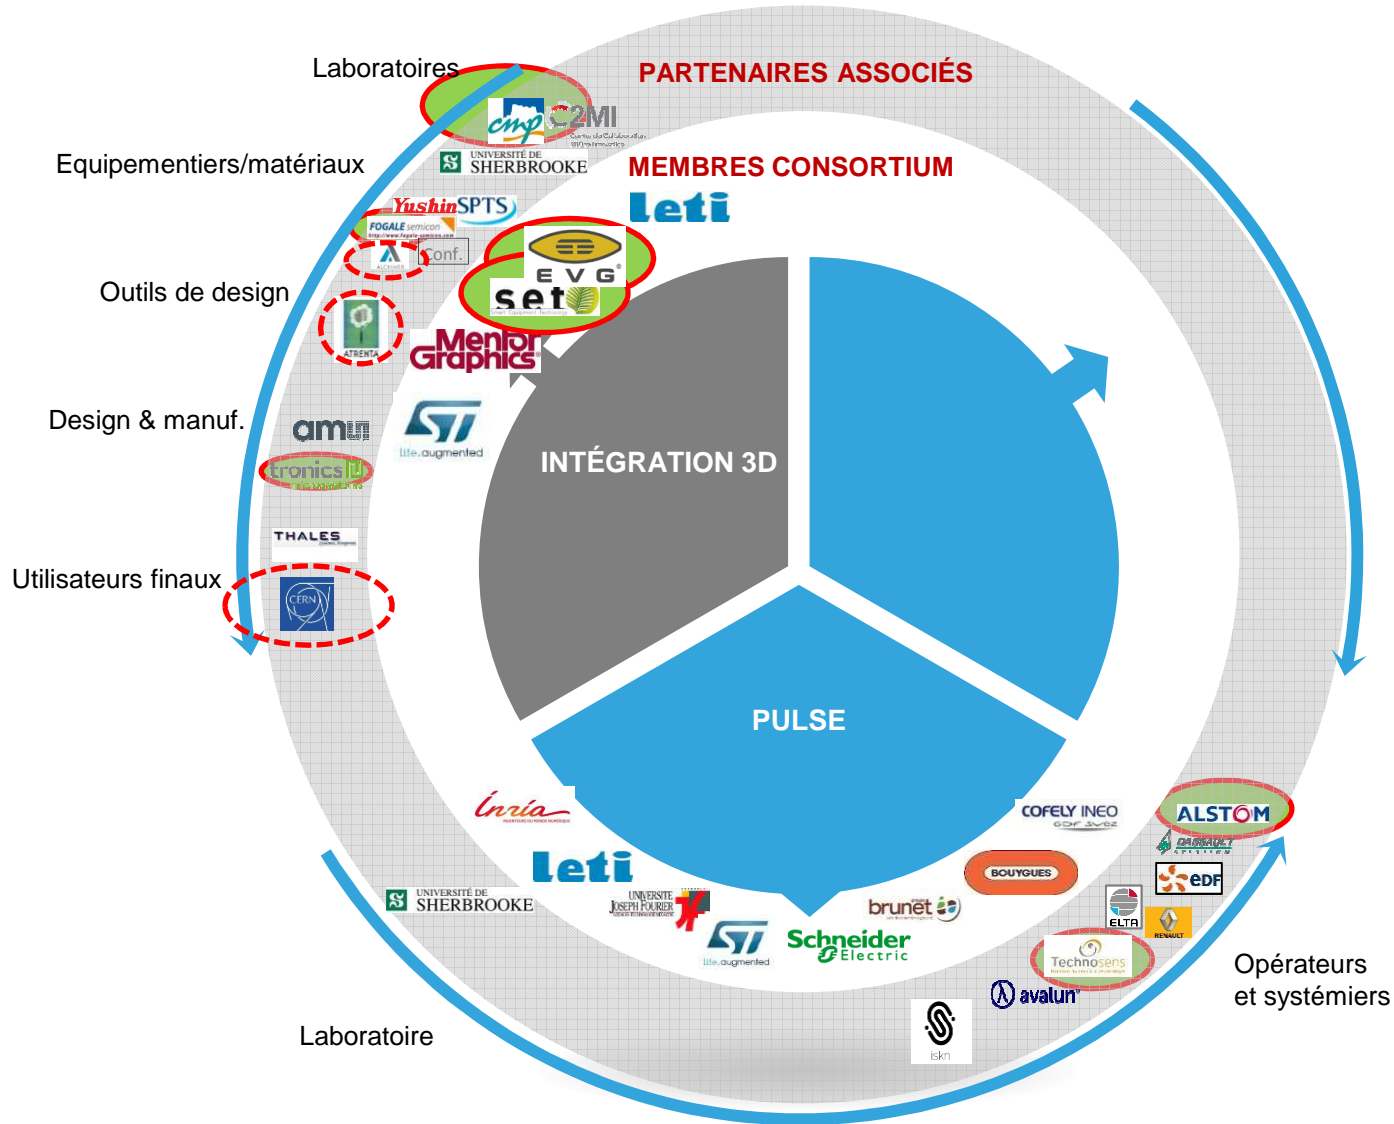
Laboratoires

PARTENAIRES ASSOCIÉS

cmp C2MI

UNIVERSITÉ DE SHERBROOKE

Equipementiers/matériaux

MEMBRES CONSORTIUM

leti

Yushin SPTS

FOGALE semicon

Conf.

EVG

set

Outils de design

ATRENTA

Mentor Graphics

Design & manuf.

ams

life.augmented

INTÉGRATION 3D

tronics

THALES

Utilisateurs finaux

CERN

PULSE

inria

COFELY INEO

ALSTOM

DASSAULT

BOUYGUES

EDF

leti

UNIVERSITÉ DE SHERBROOKE

UNIVERSITE JOSEPH FOURIER

brunet

ELTA

RENAULT

life.augmented

Schneider Electric

Technosens

Opérateurs et systémiers

avalun

iskn

Laboratoire